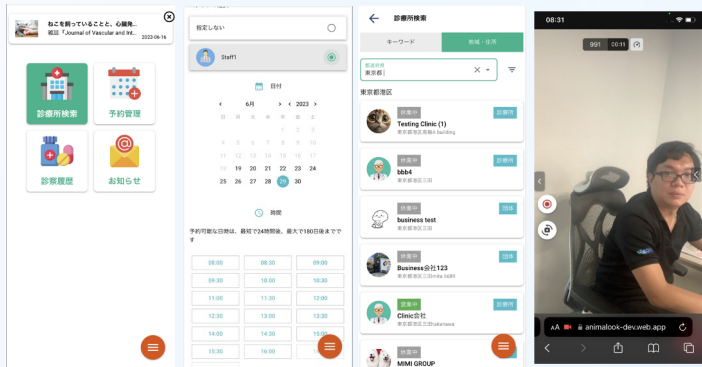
ねこを飼っていることと、心臓発...
雑誌『Journal of Vascular and Int...
2023-06-16

診療所検索
予約管理
診察履歴
お知らせ

指定しない
Staff1

日付
‹ 6月 › ‹ 2023 ›
日 月 火 水 木 金 土
28 29 30 31 1 2 3
4 5 6 7 8 9 10
11 12 13 14 15 16 17
18 19 20 21 22 23 24
25 26 27 28 29 30

時間
予約可能な日時は、最短で24時間後、最大で180日後までです

| 08:00 | 08:30 | 09:00 |
|---|---|---|
| 09:30 | 10:00 | 10:30 |
| 11:00 | 11:30 | 12:00 |
| 12:30 | 13:00 | 13:30 |
| 14:00 | 14:30 | 15:00 |
| 15:30 | 16:00 | |

診療所検索
キーワード
地域・住所
都道府県
東京都
東京都港区

休業中
診療所
Testing Clinic (1)
東京都港区芝浦6.building

休業中
診療所
bbb4
東京都港区三田

休業中
団体
business test
東京都港区三田

休業中
団体
Business会社123
東京都港区三田mita.3489

営業中
診療所
Clinic会社
東京都港区三田tokunawa

休業中
MIMI GROUP

08:31
991 00:11
AA animalook-dev.web.app